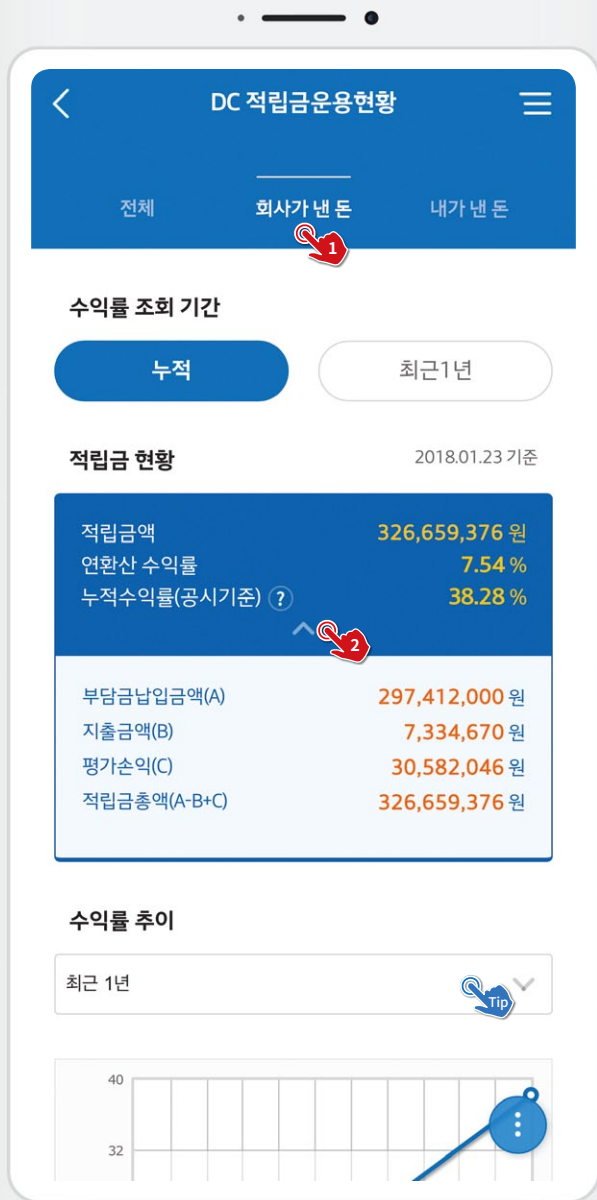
DC 적립금운용현황

전체
회사가 낸 돈
내가 낸 돈

1

수익률 조회 기간

누적
최근1년

적립금 현황
2018.01.23 기준

적립금액 326,659,376 원
연환산 수익률 7.54 %
누적수익률(공시기준) ? 38.28 %

2

부담금납입금액(A) 297,412,000 원
지출금액(B) 7,334,670 원
평가손익(C) 30,582,046 원
적립금총액(A-B+C) 326,659,376 원

수익률 추이

최근 1년
Tip

40
32